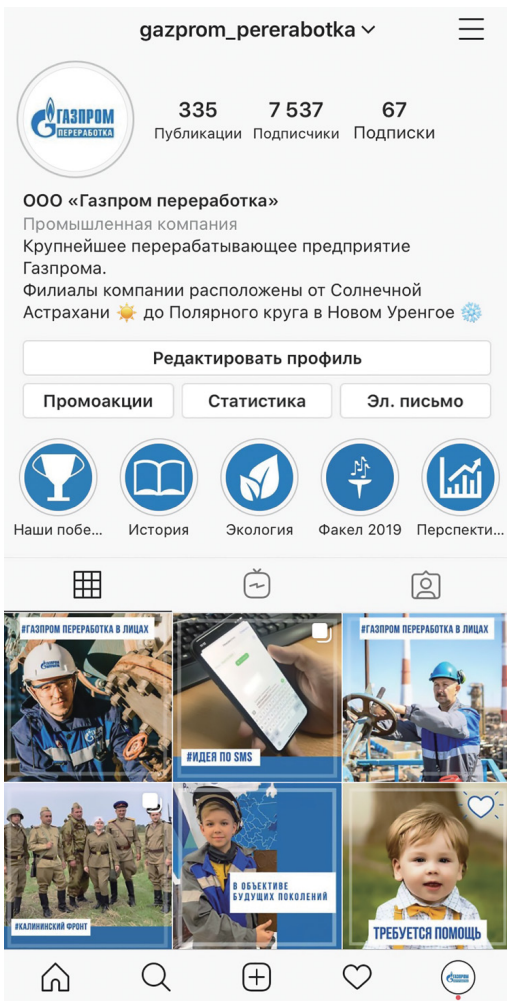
gazprom_pererabotka

ГАЗПРОМ ПЕРЕРАБОТКА

335 Публикации
7 537 Подписчики
67 Подписки

ООО «Газпром переработка»
Промышленная компания
Крупнейшее перерабатывающее предприятие Газпрома.
Филиалы компании расположены от Солнечной Астрахани ☀️ до Полярного круга в Новом Уренгое ❄️

Редактировать профиль
Промоакции
Статистика
Эл. письмо

Наши побе...
История
Экология
Факел 2019
Перспекти...

#ГАЗПРОМ ПЕРЕРАБОТКА В ЛИЦАХ
#ИДЕЯ ПО SMS
#ГАЗПРОМ ПЕРЕРАБОТКА В ЛИЦАХ
#КАЛИНИНСКИЙ ФРОНТ
В ОБЪЕКТИВЕ БУДУЩИХ ПОКОЛЕНИЙ
ТРЕБУЕТСЯ ПОМОЩЬ